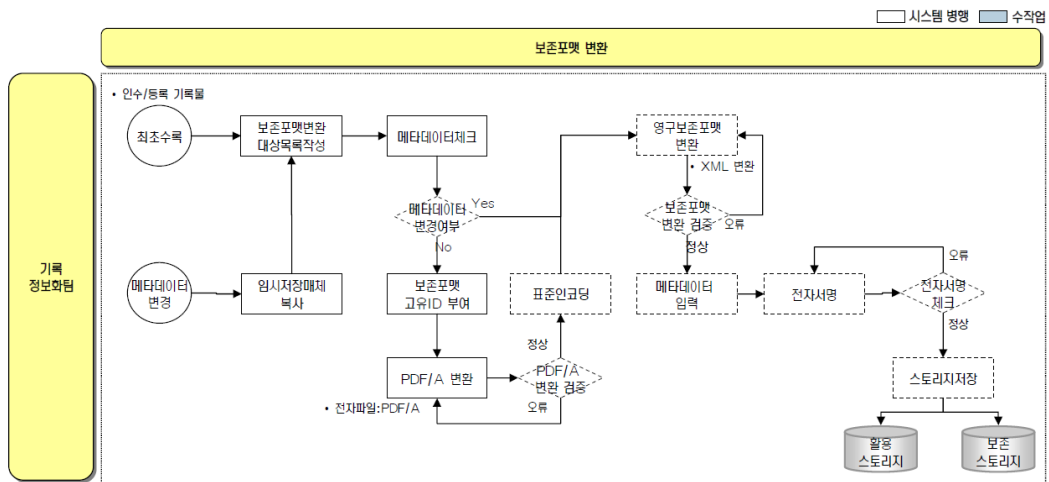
시스템 병행 수작업

보존포맷 변환

기록 정보화팀

• 인수/등록 기록물

최초수록

보존포맷변환 대상목록작성

메타데이터체크

영구보존포맷 변환

• XML 변환

메타데이터 변경여부

Yes

No

보존포맷 변환 검증

오류

정상

메타데이터 변경

임시저장매체 복사

보존포맷 고유ID 부여

표준인코딩

메타데이터 입력

전자서명

전자서명 체크

오류

정상

정상

PDF/A 변환

PDF/A 변환 검증

오류

• 전자파일:PDF/A

스토리지저장

활용 스토리지

보존 스토리지